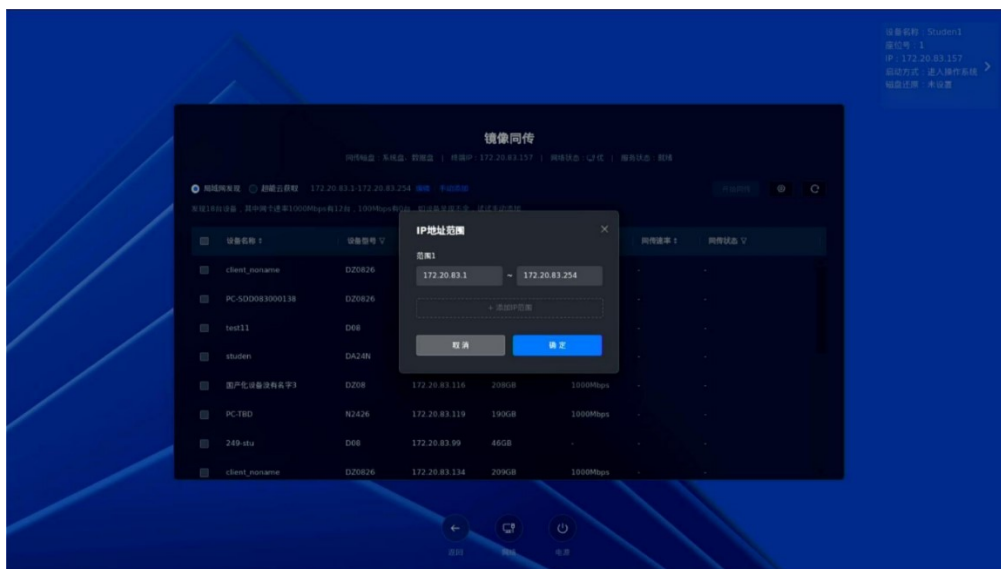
设备名称：Studen1
座位号：1
IP：172.20.83.157
启动方式：进入操作系统
磁盘还原：未设置

镜像同传

同传磁盘：系统盘，数据盘 | 终端IP：172.20.83.157 | 网络状态：已连接 | 服务状态：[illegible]

局域网发现 自动获取 172.20.83.1-172.20.83.254 编辑 手动添加

发现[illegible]台设备，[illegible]

| 设备名称 ↕ | 设备型号 ▽ | | | | 同传速率 ↕ | 同传状态 ▽ |
|---|---|---|---|---|---|---|
| client_noname | DZ0826 | | | | - | - |
| PC-SDD083000138 | DZ0826 | | | | - | - |
| test11 | D66 | | | | - | - |
| studen | DA24N | | | | - | - |
| 国产化设备没有名字3 | DZ08 | 172.20.83.116 | 208GB | 1000Mbps | - | - |
| PC-TBD | N2426 | 172.20.83.119 | 190GB | 1000Mbps | - | - |
| 249-stu | D66 | 172.20.83.99 | 46GB | - | - | - |
| client_noname | DZ0826 | 172.20.83.134 | 209GB | 1000Mbps | - | - |

IP地址范围
×
范围1
172.20.83.1 ~ 172.20.83.254
+ 添加IP范围
取消
确定

返回 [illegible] 电源